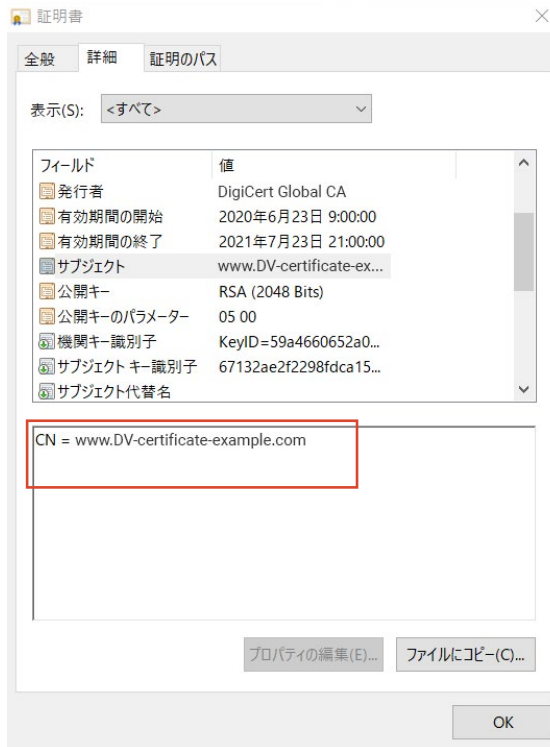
証明書

全般 詳細 証明のパス

表示(S): <すべて>

| フィールド | 値 |
|---|---|
| 発行者 | DigiCert Global CA |
| 有効期間の開始 | 2020年6月23日 9:00:00 |
| 有効期間の終了 | 2021年7月23日 21:00:00 |
| サブジェクト | www.DV-certificate-ex... |
| 公開キー | RSA (2048 Bits) |
| 公開キーのパラメーター | 05 00 |
| 機関キー識別子 | KeyID=59a4660652a0... |
| サブジェクト キー識別子 | 67132ae2f2298fdca15... |
| サブジェクト代替名 | |

CN = www.DV-certificate-example.com

プロパティの編集(E)... ファイルにコピー(C)...

OK